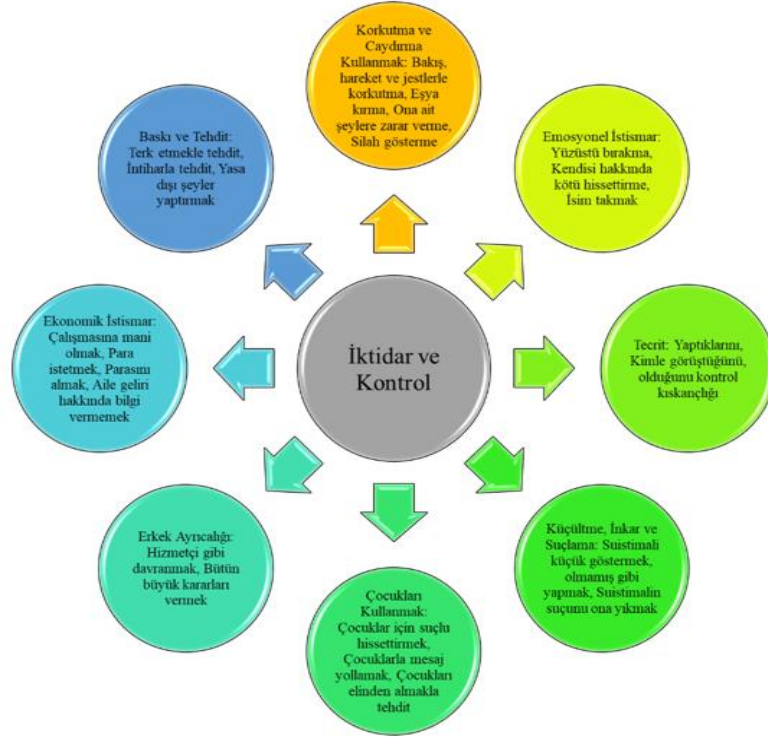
İktidar ve Kontrol

Korkutma ve Caydırma Kullanmak: Bakış, hareket ve jestlerle korkutma, Eşya kırma, Ona ait şeylere zarar verme, Silah gösterme

Emosyonel İstismar: Yüzüstü bırakma, Kendisi hakkında kötü hissettirme, İsim takmak

Tecrit: Yaptıklarını, Kimle görüştüğünü, olduğunu kontrol kıskançlığı

Küçültme, İnkar ve Suçlama: Suistimali küçük göstermek, olmamış gibi yapmak, Suistimalin suçunu ona yıkmak

Çocukları Kullanmak: Çocuklar için suçlu hissettirmek, Çocuklarla mesaj yollamak, Çocukları elinden almakla tehdit

Erkek Ayrıcalığı: Hizmetçi gibi davranmak, Bütün büyük kararları vermek

Ekonomik İstismar: Çalışmasına mani olmak, Para istetmek, Parasını almak, Aile geliri hakkında bilgi vermemek

Baskı ve Tehdit: Terk etmekle tehdit, İntiharla tehdit, Yasa dışı şeyler yaptırmak